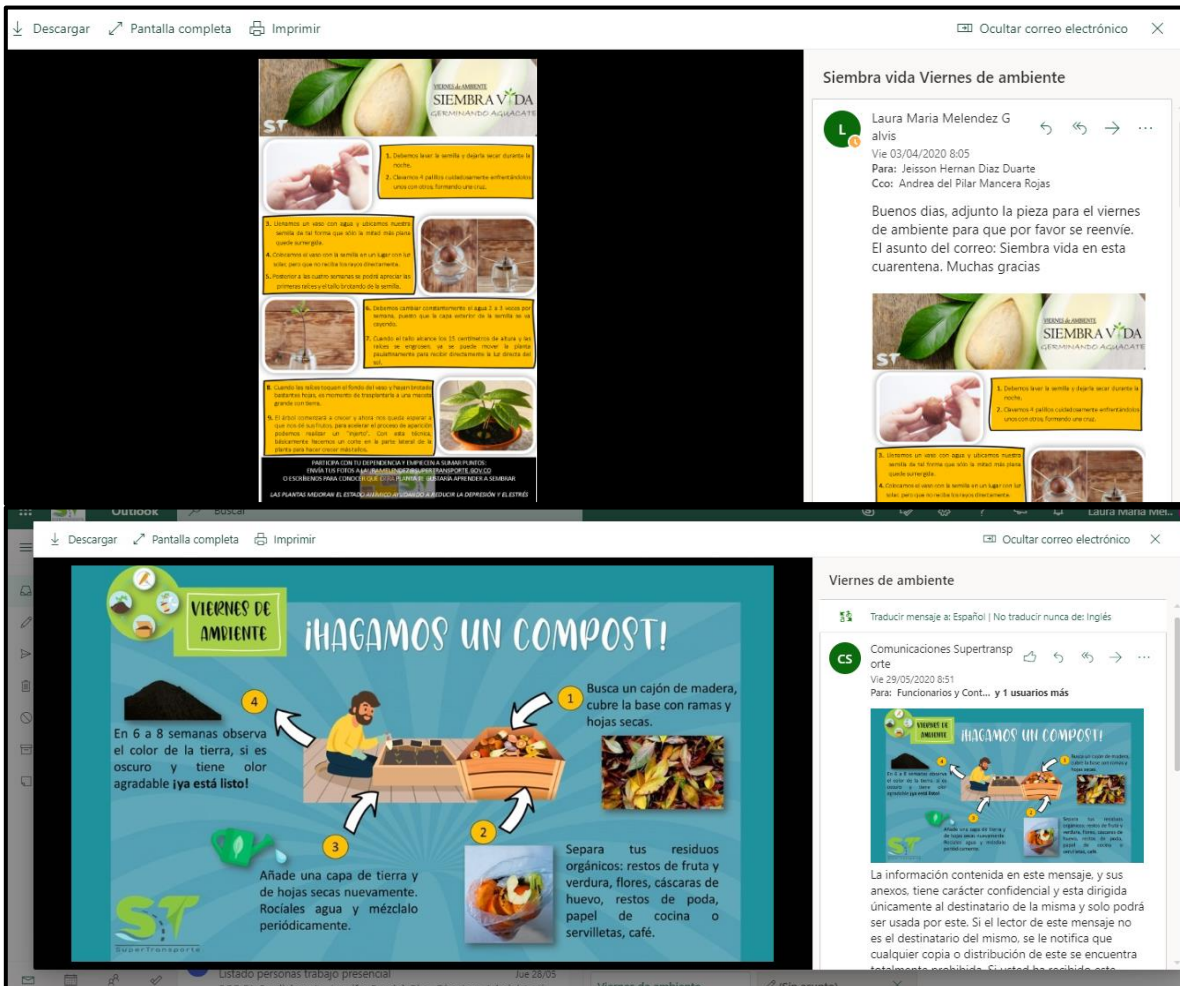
Descargar Pantalla completa Imprimir

Ocultar correo electrónico

VIERNES de AMBIENTE
SIEMBRA VIDA
GERMINANDO AGUACATE

ST

1. Debemos lavar la semilla y dejarla secar durante la noche.

2. Clavamos 4 palillos cuidadosamente enfrentándolos unos con otros, formando una cruz.

3. Llenamos un vaso con agua y ubicamos nuestra semilla de tal forma que sólo la mitad más plana quede sumergida.

4. Colocamos el vaso con la semilla en un lugar con luz solar, pero que no reciba los rayos directamente.

5. Posterior a las cuatro semanas se podrá apreciar las primeras raíces y el tallo brotando de la semilla.

6. Debemos cambiar constantemente el agua 2 a 3 veces por semana, puede que la capa exterior de la semilla se va cayendo.

7. Cuando el tallo alcance los 15 centímetros de altura y las raíces se engrosen, ya se puede mover la planta paulatinamente para recibir directamente la luz directa del sol.

8. Cuando las raíces toquen el fondo del vaso y hayan brotado bastantes hojas, es momento de trasplantarla a una maceta grande con tierra.

9. El árbol comenzará a crecer y ahora nos queda esperar a que nos dé sus frutos, para acelerar el proceso de aparición podemos realizar un "injerto". Con esta técnica, básicamente hacemos un corte en la parte lateral de la planta para hacer crecer más tallos.

PARTICIPA CON TU DEPENDENCIA Y EMPIEZA A SUMAR PUNTOS.
ENVÍA TUS FOTOS A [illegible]@SUPERTRANSPORTE.GOV.CO
O ESCRÍBENOS PARA CONOCER QUÉ OTRA PLANTA TE GUSTARÍA APRENDER A SEMBRAR

LAS PLANTAS MEJORAN EL ESTADO ANÍMICO AYUDANDO A REDUCIR LA DEPRESIÓN Y EL ESTRÉS

Siembra vida Viernes de ambiente

L
Laura Maria Melendez Galvis
Vie 03/04/2020 8:05
Para: Jeisson Hernan Diaz Duarte
Cco: Andrea del Pilar Mancera Rojas

Buenos dias, adjunto la pieza para el viernes de ambiente para que por favor se reenvíe. El asunto del correo: Siembra vida en esta cuarentena. Muchas gracias

Outlook Buscar Laura Maria Mel...

Descargar Pantalla completa Imprimir

Ocultar correo electrónico

VIERNES DE AMBIENTE
¡HAGAMOS UN COMPOST!

1 Busca un cajón de madera, cubre la base con ramas y hojas secas.

2 Separa tus residuos orgánicos: restos de fruta y verdura, flores, cáscaras de huevo, restos de poda, papel de cocina o servilletas, café.

3 Añade una capa de tierra y de hojas secas nuevamente. Rocíales agua y mézclalo periódicamente.

4 En 6 a 8 semanas observa el color de la tierra, si es oscuro y tiene olor agradable ¡ya está listo!

ST
SuperTransporte

Viernes de ambiente

Traducir mensaje a: Español | No traducir nunca de: Inglés

CS
Comunicaciones Supertransporte
Vie 29/05/2020 8:51
Para: Funcionarios y Cont... y 1 usuarios más

La información contenida en este mensaje, y sus anexos, tiene carácter confidencial y esta dirigida únicamente al destinatario de la misma y solo podrá ser usada por este. Si el lector de este mensaje no es el destinatario del mismo, se le notifica que cualquier copia o distribución de este se encuentra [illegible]

Listado personas trabajo presencial Jue 28/05